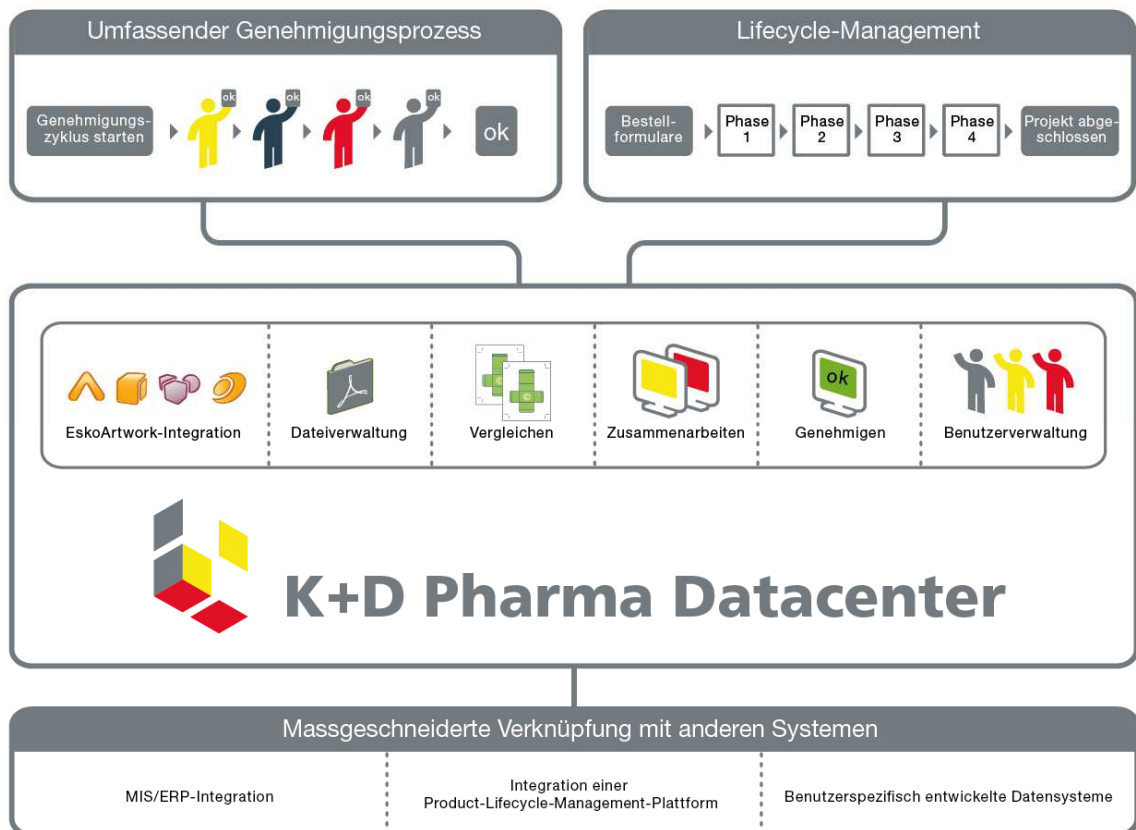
Umfassender Genehmigungsprozess

Genehmigungszyklus starten

ok ok ok ok

ok

Lifecycle-Management

Bestellformulare

Phase 1

Phase 2

Phase 3

Phase 4

Projekt abgeschlossen

EskoArtwork-Integration

Dateiverwaltung

Vergleichen

Zusammenarbeiten

ok

Genehmigen

Benutzerverwaltung

K+D Pharma Datacenter

Massgeschneiderte Verknüpfung mit anderen Systemen

MIS/ERP-Integration

Integration einer Product-Lifecycle-Management-Plattform

Benutzerspezifisch entwickelte Datensysteme